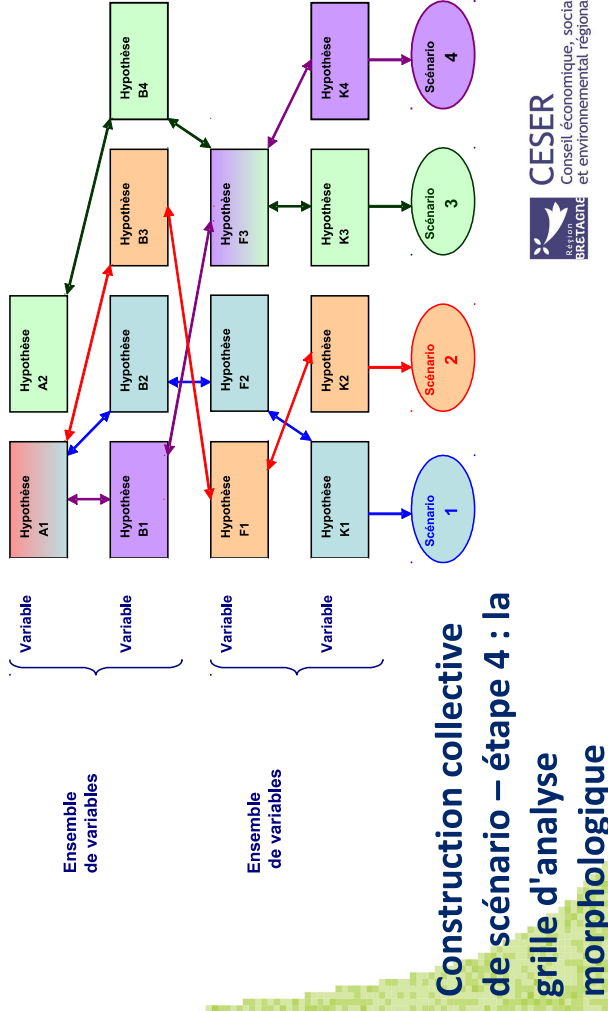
Construction collective de scénario – étape 4 : la grille d'analyse morphologique

Ensemble de variables

Variable

Variable

Ensemble de variables

Variable

Variable

Hypothèse A1

Hypothèse A2

Hypothèse B1

Hypothèse B2

Hypothèse B3

Hypothèse B4

Hypothèse F1

Hypothèse F2

Hypothèse F3

Hypothèse K1

Hypothèse K2

Hypothèse K3

Hypothèse K4

Scénario 1

Scénario 2

Scénario 3

Scénario 4

Région BRETAGNE

CESER
Conseil économique, socia
et environnemental régiona